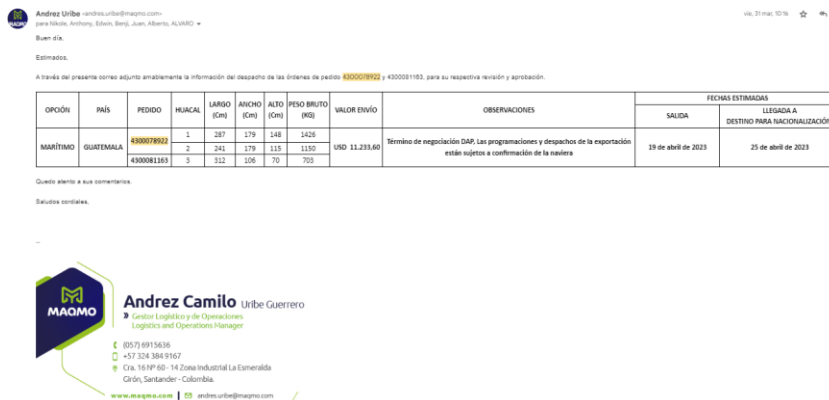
Andrez Uribe <andres.uribe@maqmo.com>
para Nikole, Anthony, Edwin, Benji, Juan, Alberto, ALVARO

vie, 31 mar, 10:16

Buen día,

Estimados,

A través del presente correo adjunto amablemente la información del despacho de las órdenes de pedido 4300078922 y 4300081163, para su respectiva revisión y aprobación.

| OPCIÓN | PAÍS | PEDIDO | HUACAL | LARGO (Cm) | ANCHO (Cm) | ALTO (Cm) | PESO BRUTO (KG) | VALOR ENVÍO | OBSERVACIONES | FECHAS ESTIMADAS SALIDA | FECHAS ESTIMADAS LLEGADA A DESTINO PARA NACIONALIZACIÓ |
|---|---|---|---|---|---|---|---|---|---|---|---|
| MARÍTIMO | GUATEMALA | 4300078922 | 1 | 287 | 179 | 148 | 1426 | USD 11.233,60 | Término de negociación DAP, Las programaciones y despachos de la exportación están sujetos a confirmación de la naviera | 19 de abril de 2023 | 25 de abril de 2023 |
| | | | 2 | 241 | 179 | 115 | 1150 | | | | |
| | | 4300081163 | 3 | 312 | 106 | 70 | 703 | | | | |

Quedo atento a sus comentarios.

Saludos cordiales,

--

MAQMO

Andrez Camilo Uribe Guerrero
» Gestor Logístico y de Operaciones
Logistics and Operations Manager

(057) 6915636
+57 324 384 9167
Cra. 16 Nº 60 - 14 Zona Industrial La Esmeralda
Girón, Santander - Colombia.

www.maqmo.com | andres.uribe@maqmo.com